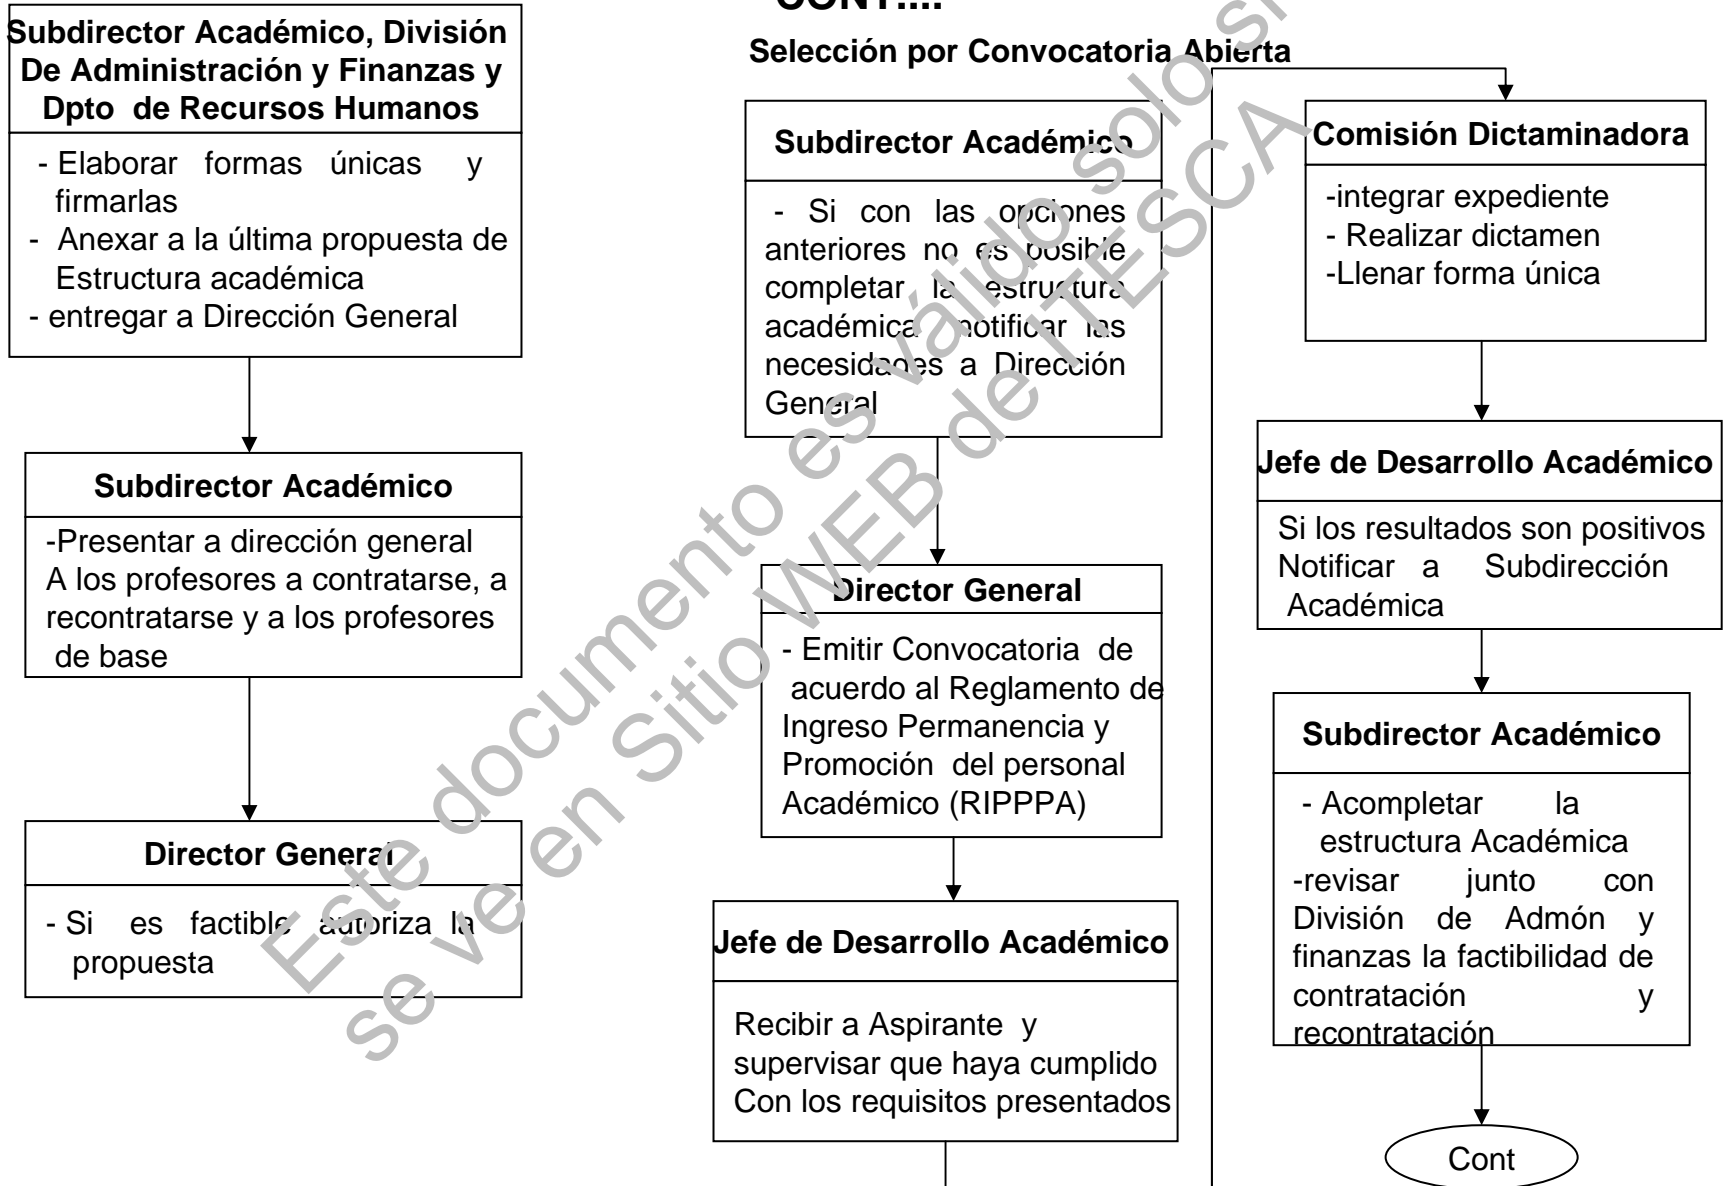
CONT....

Selección por Convocatoria Abierta

Subdirector Académico, División De Administración y Finanzas y Dpto de Recursos Humanos

- Elaborar formas únicas y firmarlas
- Anexar a la última propuesta de Estructura académica
- entregar a Dirección General

Subdirector Académico

-Presentar a dirección general A los profesores a contratarse, a recontratarse y a los profesores de base

Director General

- Si es factible autoriza la propuesta

Subdirector Académico

- Si con las opciones anteriores no es posible completar la estructura académica notificar las necesidades a Dirección General

Director General

- Emitir Convocatoria de acuerdo al Reglamento de Ingreso Permanencia y Promoción del personal Académico (RIPPPA)

Jefe de Desarrollo Académico

Recibir a Aspirante y supervisar que haya cumplido Con los requisitos presentados

Comisión Dictaminadora

-integrar expediente
- Realizar dictamen
-Llenar forma única

Jefe de Desarrollo Académico

Si los resultados son positivos Notificar a Subdirección Académica

Subdirector Académico

- Acompletar la estructura Académica
-revisar junto con División de Admón y finanzas la factibilidad de contratación y recontratación

Cont

Este documento es válido solo si se ve en Sitio WEB de TESCA